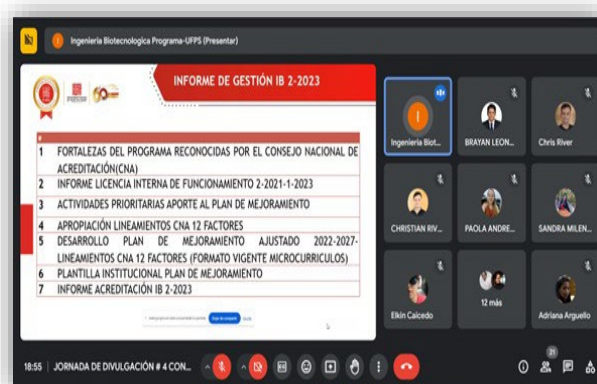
Ingenieria Biotecnologica Programa-UFPS (Presentar)

INFORME DE GESTIÓN IB 2-2023

| # | |
|---|---|
| 1 | FORTALEZAS DEL PROGRAMA RECONOCIDAS POR EL CONSEJO NACIONAL DE ACREDITACIÓN(CNA) |
| 2 | INFORME LICENCIA INTERNA DE FUNCIONAMIENTO 2-2021-1-2023 |
| 3 | ACTIVIDADES PRIORITARIAS APORTE AL PLAN DE MEJORAMIENTO |
| 4 | APROPIACIÓN LINEAMIENTOS CNA 12 FACTORES |
| 5 | DESARROLLO PLAN DE MEJORAMIENTO AJUSTADO 2022-2027-LINEAMIENTOS CNA 12 FACTORES (FORMATO VIGENTE MICROCURRICULOS) |
| 6 | PLANTILLA INSTITUCIONAL PLAN DE MEJORAMIENTO |
| 7 | INFORME ACREDITACIÓN IB 2-2023 |

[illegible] Dejar de compartir Ocultar

Ingenieria Biot...
BRAYAN LEON...
Chris River
CHRISTIAN RIV...
PAOLA ANDRE...
SANDRA MILEN...
12 más
Elkin Caicedo
Adriana Arguello

18:55 | JORNADA DE DIVULGACIÓN # 4 CON...

21